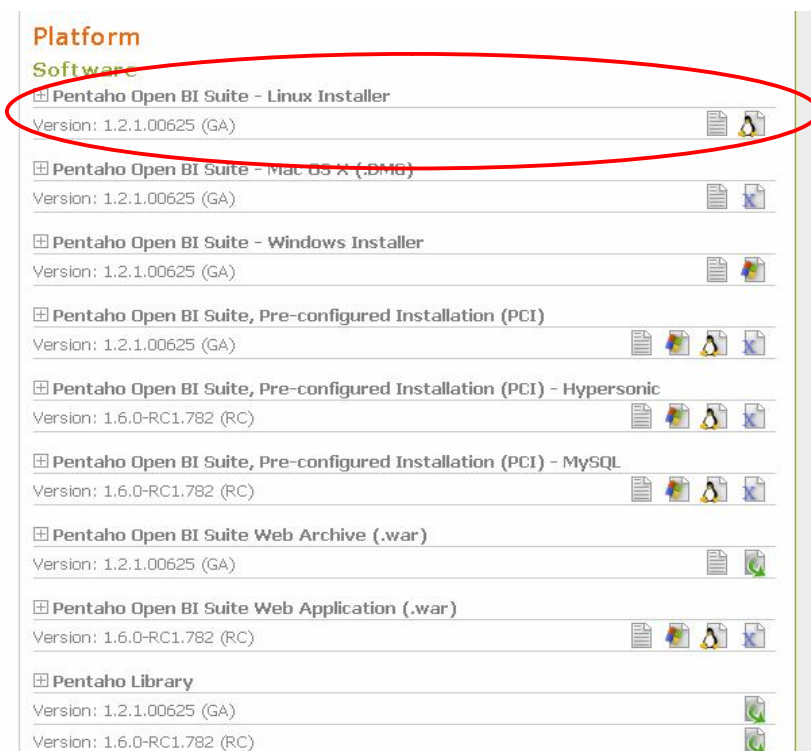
Platform

Software

⊞ Pentaho Open BI Suite - Linux Installer
Version: 1.2.1.00625 (GA)

⊞ Pentaho Open BI Suite - Mac OS X (.DMG)
Version: 1.2.1.00625 (GA)

⊞ Pentaho Open BI Suite - Windows Installer
Version: 1.2.1.00625 (GA)

⊞ Pentaho Open BI Suite, Pre-configured Installation (PCI)
Version: 1.2.1.00625 (GA)

⊞ Pentaho Open BI Suite, Pre-configured Installation (PCI) - Hypersonic
Version: 1.6.0-RC1.782 (RC)

⊞ Pentaho Open BI Suite, Pre-configured Installation (PCI) - MySQL
Version: 1.6.0-RC1.782 (RC)

⊞ Pentaho Open BI Suite Web Archive (.war)
Version: 1.2.1.00625 (GA)

⊞ Pentaho Open BI Suite Web Application (.war)
Version: 1.6.0-RC1.782 (RC)

⊞ Pentaho Library
Version: 1.2.1.00625 (GA)
Version: 1.6.0-RC1.782 (RC)